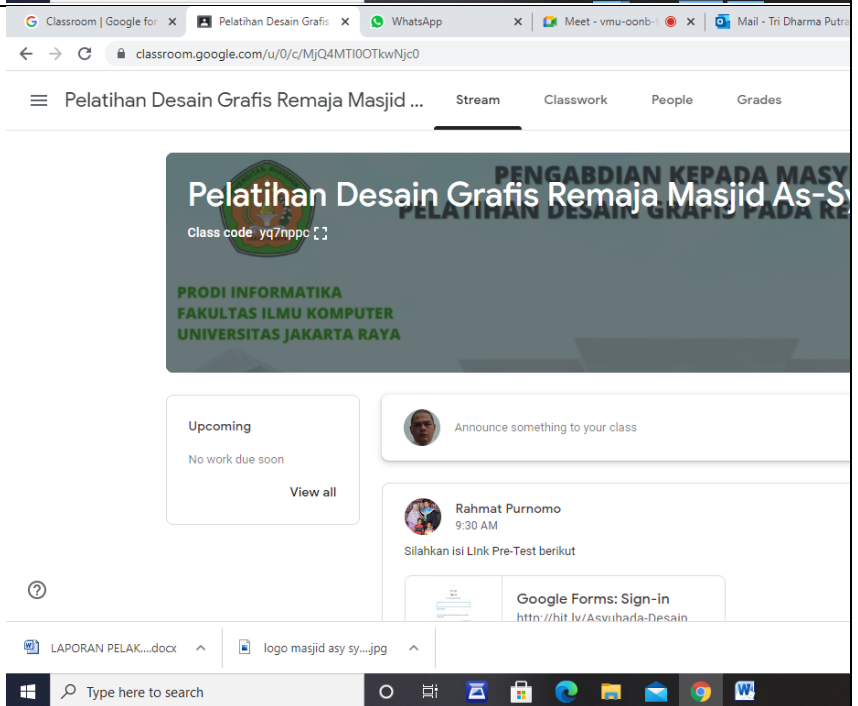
Classroom | Google for ✕ | Pelatihan Desain Grafis ✕ | WhatsApp ✕ | Meet - vmu-oonb- ✕ | Mail - Tri Dharma Putra

classroom.google.com/u/0/c/MjQ4MTI0OTkwNjc0

Pelatihan Desain Grafis Remaja Masjid ...

Stream

Classwork

People

Grades

PENGABDIAN KEPADA MASY

PELATIHAN DESAIN GRAFIS PADA RE

Pelatihan Desain Grafis Remaja Masjid As-Sy

Class code yq7nppc

PRODI INFORMATIKA
FAKULTAS ILMU KOMPUTER
UNIVERSITAS JAKARTA RAYA

Upcoming

No work due soon

View all

Announce something to your class

Rahmat Purnomo
9:30 AM

Silahkan isi LInk Pre-Test berikut

Google Forms: Sign-in
http://bit.ly/Asyuhada-Desain

LAPORAN PELAK....docx

logo masjid asy sy....jpg

Type here to search